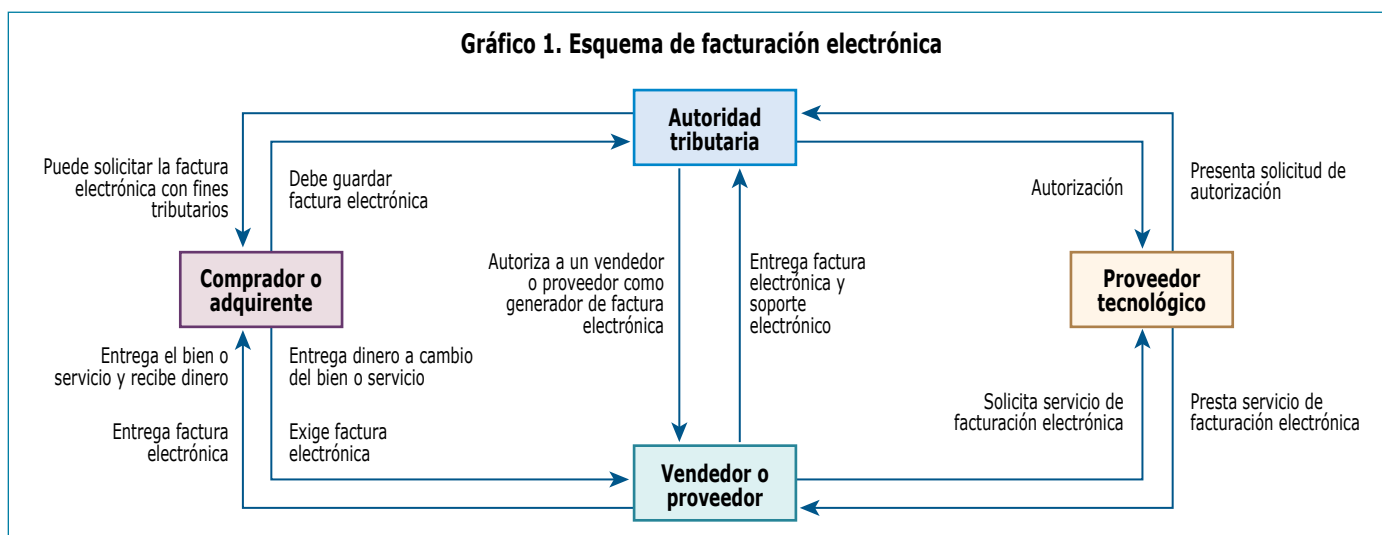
Gráfico 1. Esquema de facturación electrónica

Autoridad tributaria

Puede solicitar la factura electrónica con fines tributarios

Debe guardar factura electrónica

Autorización

Presenta solicitud de autorización

Comprador o adquirente

Autoriza a un vendedor o proveedor como generador de factura electrónica

Entrega factura electrónica y soporte electrónico

Proveedor tecnológico

Entrega el bien o servicio y recibe dinero

Entrega dinero a cambio del bien o servicio

Solicita servicio de facturación electrónica

Presta servicio de facturación electrónica

Entrega factura electrónica

Exige factura electrónica

Vendedor o proveedor